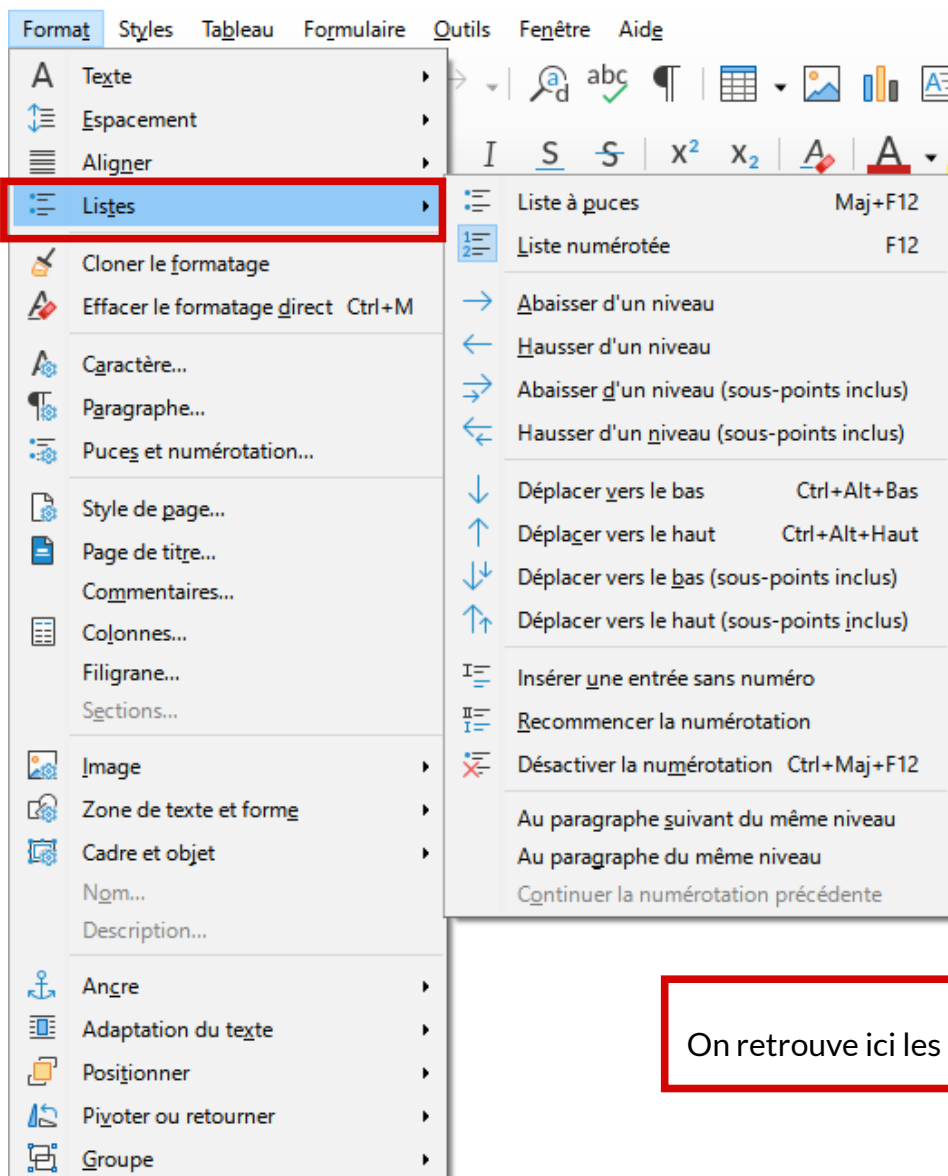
Format Styles Tableau Formulaire Outils Fenêtre Aide

abc

I S S x² x₂ A

Texte
Espacement
Aligner
Listes
Cloner le formatage
Effacer le formatage direct Ctrl+M
Caractère...
Paragraphe...
Puces et numérotation...
Style de page...
Page de titre...
Commentaires...
Colonnes...
Filigrane...
Sections...
Image
Zone de texte et forme
Cadre et objet
Nom...
Description...
Ancre
Adaptation du texte
Positionner
Pivoter ou retourner
Groupe

Liste à puces Maj+F12
Liste numérotée F12
Abaisser d'un niveau
Hausser d'un niveau
Abaisser d'un niveau (sous-points inclus)
Hausser d'un niveau (sous-points inclus)
Déplacer vers le bas Ctrl+Alt+Bas
Déplacer vers le haut Ctrl+Alt+Haut
Déplacer vers le bas (sous-points inclus)
Déplacer vers le haut (sous-points inclus)
Insérer une entrée sans numéro
Recommencer la numérotation
Désactiver la numérotation Ctrl+Maj+F12
Au paragraphe suivant du même niveau
Au paragraphe du même niveau
Continuer la numérotation précédente

On retrouve ici les